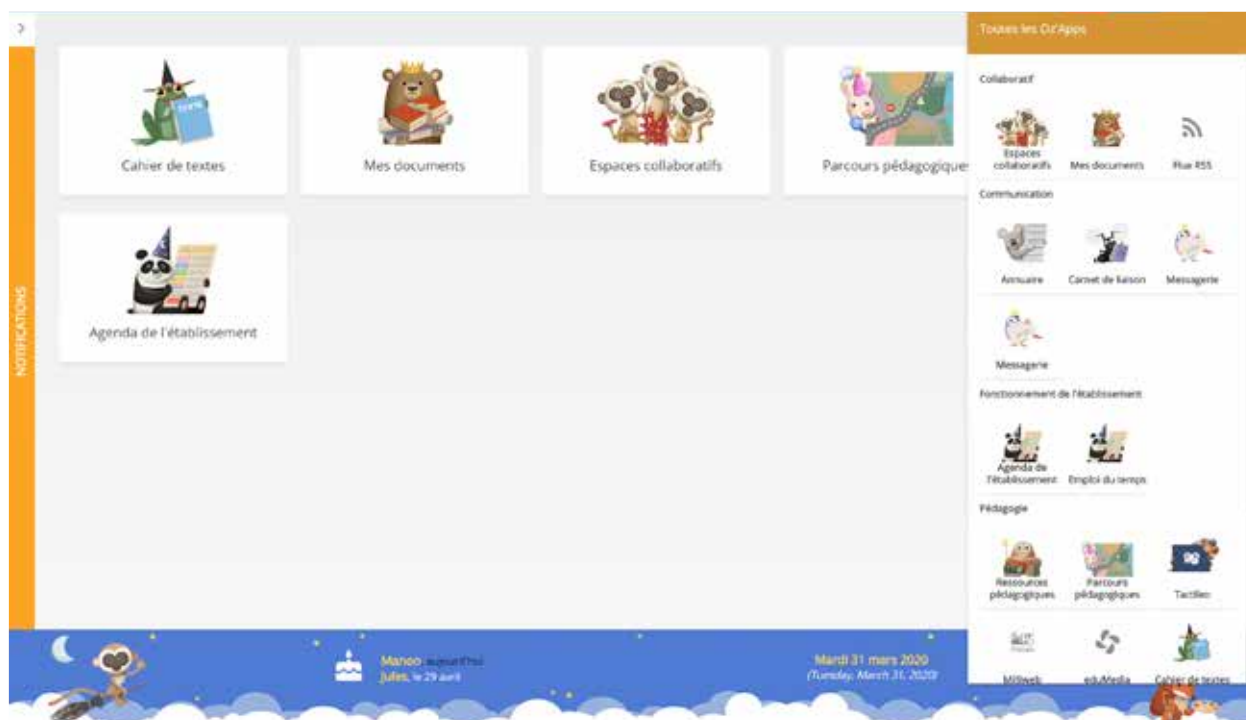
>

NOTIFICATIONS

Cahier de textes

Mes documents

Espaces collaboratifs

Parcours pédagogique

Agenda de l'établissement

Toutes les Oz'Apps

Collaboratif

Espaces collaboratifs

Mes documents

Flux RSS

Communication

Annuaire

Carnet de liaison

Messagerie

Messagerie

Fonctionnement de l'établissement

Agenda de l'établissement

Emploi du temps

Pédagogie

Ressources pédagogiques

Parcours pédagogiques

Tactileo

Milliweb

eduMedia

Cahier de textes

Manon aujourd'hui
Jules, le 29 avril

Mardi 31 mars 2020
(Tuesday, March 31, 2020)